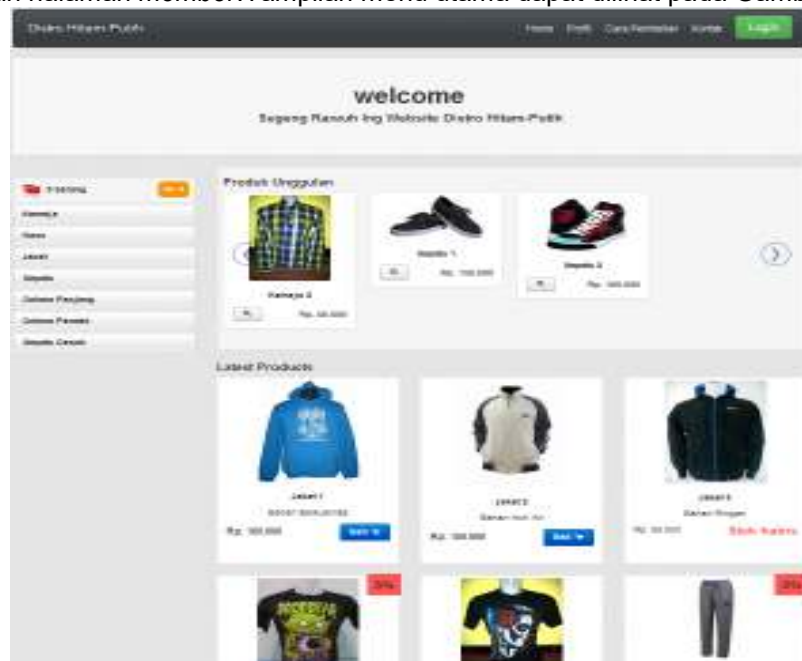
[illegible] halaman member. Tampilan menu utama dapat dilihat pada Gamb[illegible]

Distro Hitam Putih

Home Profil Cara Pemesanan Kontak Login

welcome

Sugeng Rawuh ing Website Distro Hitam-Putih

Kategori

Kemeja

Kaos

Jaket

Sepatu

Celana Panjang

Celana Pendek

Sepatu Casual

Produk Unggulan

Kemeja 2

Rp. 00.000

Sepatu 1

Rp. 150.000

Sepatu 2

Rp. 000.000

Latest Products

Jaket 1

Rp. 100.000

Beli

Jaket 2

Rp. 100.000

Beli

Jaket 3

Rp. 00.000

Stok Habis

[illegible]

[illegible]